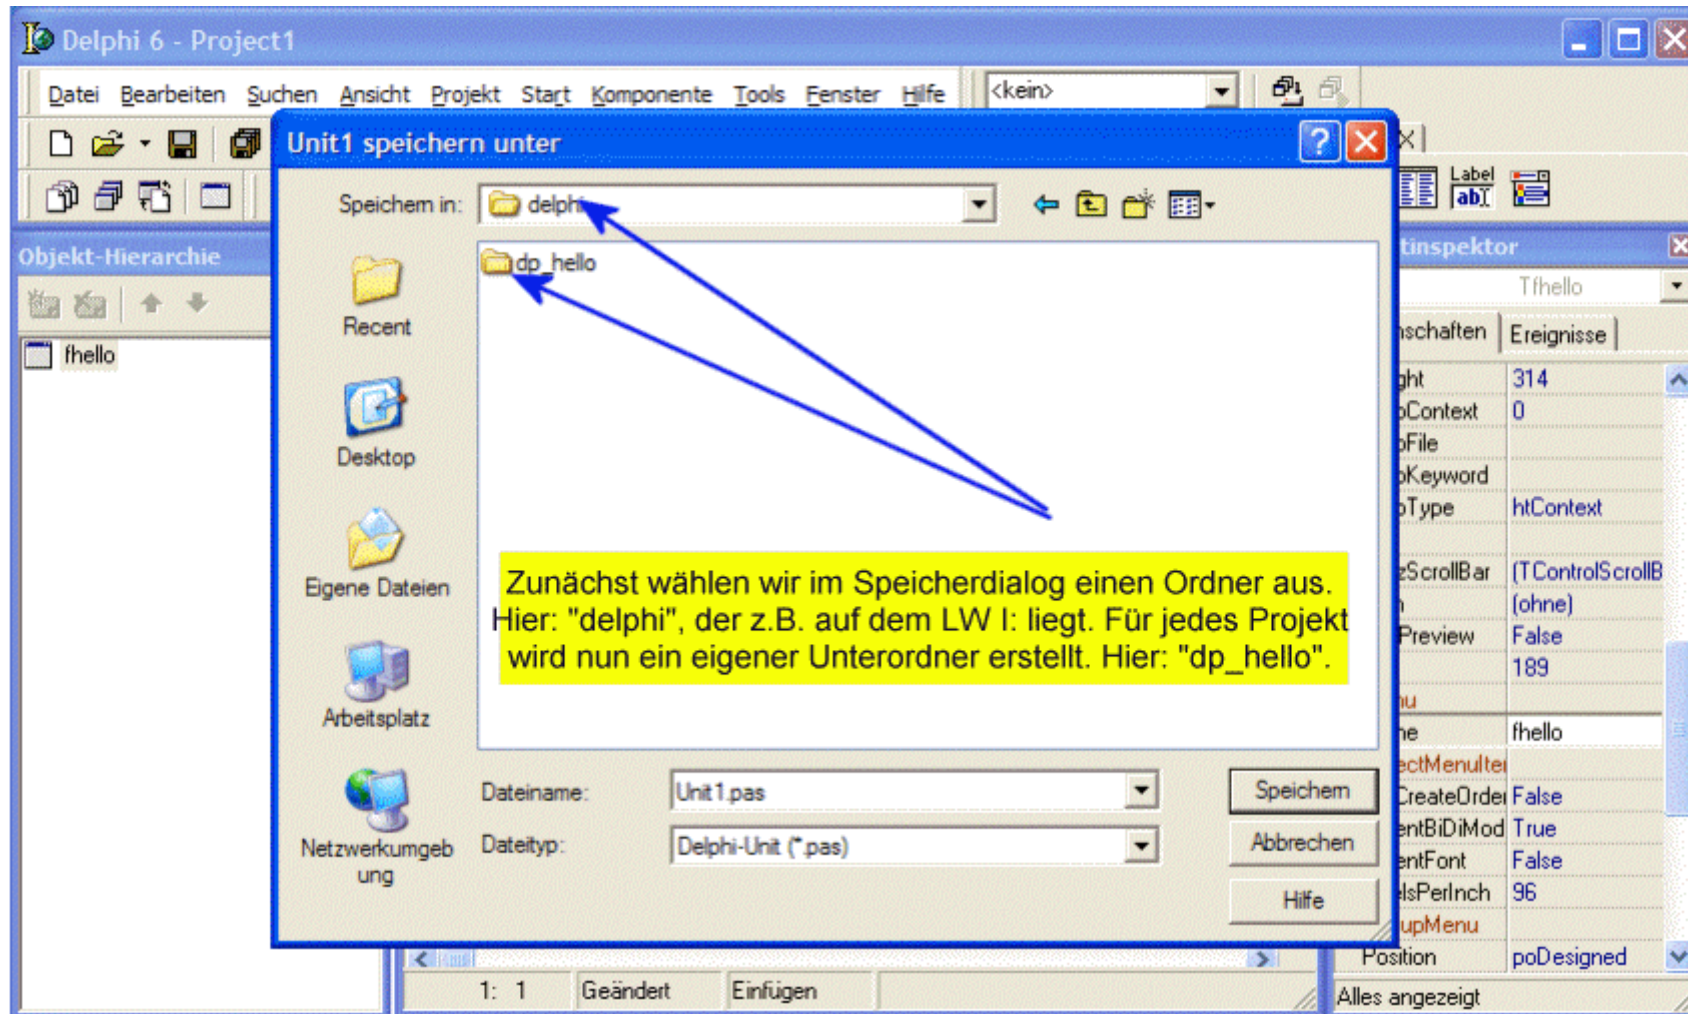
Delphi 6 - Project1

Datei Bearbeiten Suchen Ansicht Projekt Start Komponente Tools Fenster Hilfe

<kein>

Unit1 speichern unter

Speichern in: delphi

dp_hello

Recent

Desktop

Eigene Dateien

Arbeitsplatz

Netzwerkumgebung

Zunächst wählen wir im Speicherdialog einen Ordner aus. Hier: "delphi", der z.B. auf dem LW I: liegt. Für jedes Projekt wird nun ein eigener Unterordner erstellt. Hier: "dp_hello".

Dateiname: Unit1.pas

Dateityp: Delphi-Unit (*.pas)

Speichern

Abbrechen

Hilfe

Objekt-Hierarchie

fhello

Label

tinspektor

Tfhello

nschaften Ereignisse

| | |
|---|---|
| ght | 314 |
| pContext | 0 |
| pFile | |
| pKeyword | |
| pType | htContext |
| zScrollBar | (TControlScrollB |
| n | (ohne) |
| Preview | False |
| | 189 |
| nu | |
| ne | fhello |
| ectMenuIte | |
| CreateOrde | False |
| entBiDiMod | True |
| entFont | False |
| elsPerInch | 96 |
| upMenu | |
| Position | poDesigned |

Alles angezeigt

1: 1 Geändert Einfügen